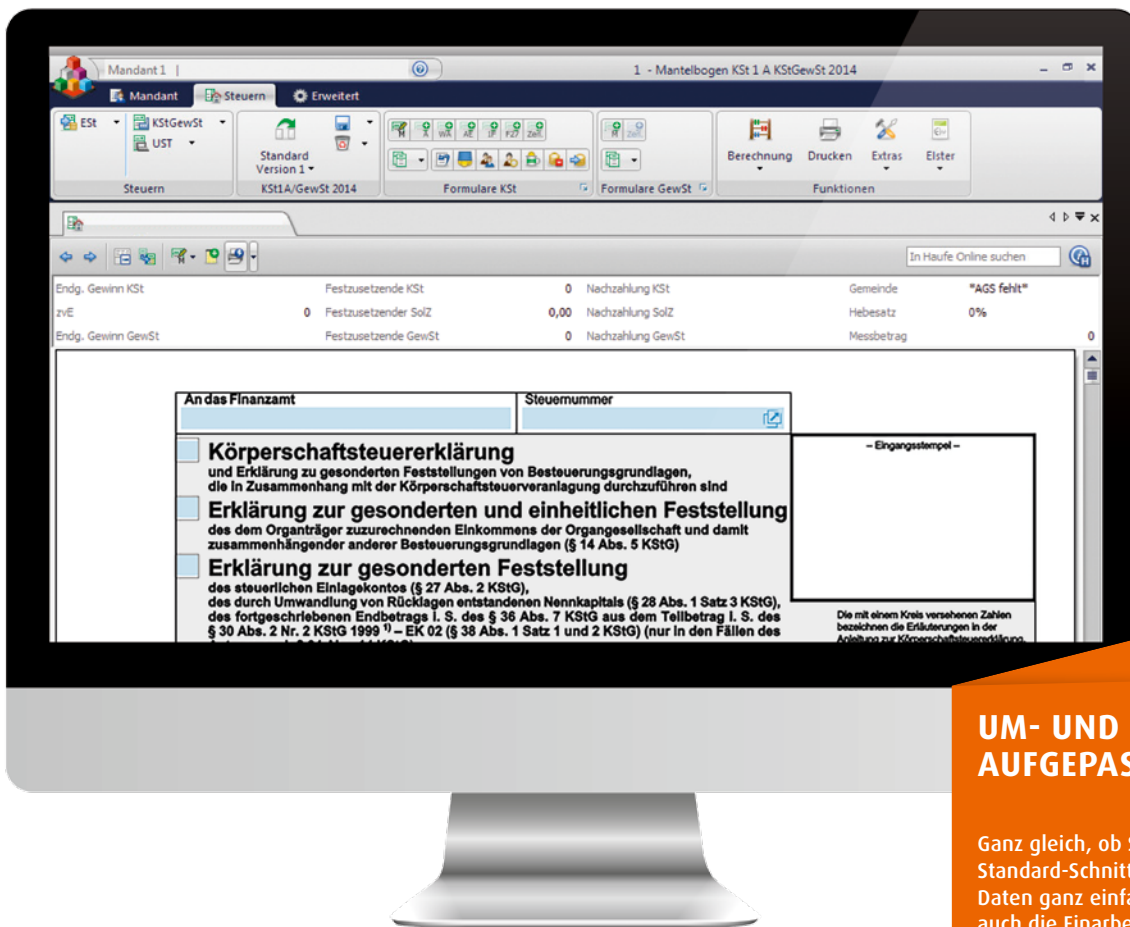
Mandant 1 |

1 - Mantelbogen KSt 1 A KStGewSt 2014

Mandant Steuern Erweitert

ESt KStGewSt UST

Standard Version 1

Steuern KSt1A/GewSt 2014 Formulare KSt Formulare GewSt

Berechnung Drucken Extras Elster

Funktionen

In Haufe Online suchen

| | | | | | | | |
|---|---|---|---|---|---|---|---|
| Endg. Gewinn KSt | | Festzusetzende KSt | 0 | Nachzahlung KSt | | Gemeinde | "AGS fehlt" |
| zvE | 0 | Festzusetzender SolZ | 0,00 | Nachzahlung SolZ | | Hebesatz | 0% |
| Endg. Gewinn GewSt | | Festzusetzende GewSt | 0 | Nachzahlung GewSt | | Messbetrag | 0 |

An das Finanzamt

Steuernummer

– Eingangsstempel –

Körperschaftsteuererklärung
und Erklärung zu gesonderten Feststellungen von Besteuerungsgrundlagen, die in Zusammenhang mit der Körperschaftsteuerveranlagung durchzuführen sind

Erklärung zur gesonderten und einheitlichen Feststellung
des dem Organträger zuzurechnenden Einkommens der Organgesellschaft und damit zusammenhängender anderer Besteuerungsgrundlagen (§ 14 Abs. 5 KStG)

Erklärung zur gesonderten Feststellung
des steuerlichen Einlagekontos (§ 27 Abs. 2 KStG),
des durch Umwandlung von Rücklagen entstandenen Nennkapitals (§ 28 Abs. 1 Satz 3 KStG),
des fortgeschriebenen Endbetrags i. S. des § 36 Abs. 7 KStG aus dem Teilbetrag i. S. des § 30 Abs. 2 Nr. 2 KStG 1999 $^{1)}$ – EK 02 (§ 38 Abs. 1 Satz 1 und 2 KStG) (nur in den Fällen des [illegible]

Die mit einem Kreis versehenen Zahlen bezeichnen die Erläuterungen in der Anleitung zur Körperschaftsteuererklärung.

UM- UND AUFGEPAS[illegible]

Ganz gleich, ob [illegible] Standard-Schnitt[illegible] Daten ganz einfa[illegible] auch die Einarbe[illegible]